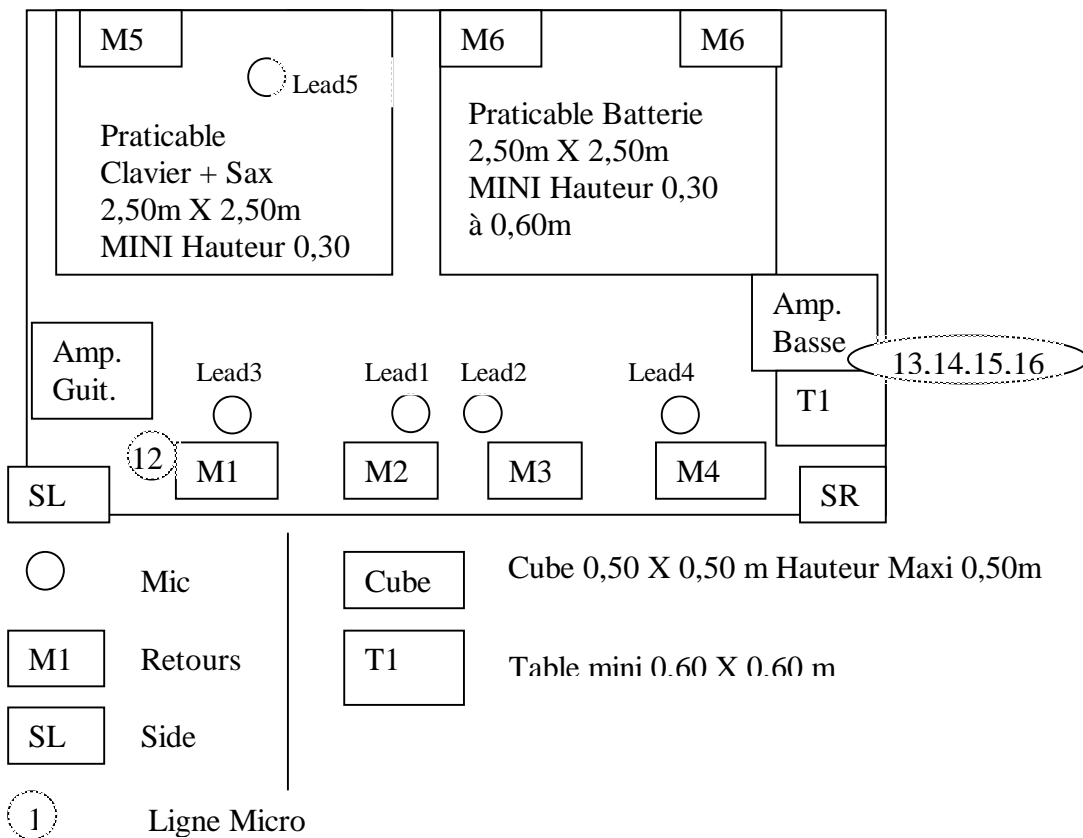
M5

Lead5

Praticable Clavier + Sax 2,50m X 2,50m MINI Hauteur 0,30

M6

M6

Praticable Batterie 2,50m X 2,50m MINI Hauteur 0,30 à 0,60m

Amp. Guit.

Amp. Basse

13.14.15.16

Lead3

Lead1

Lead2

Lead4

T1

12

M1

M2

M3

M4

SL

SR

Mic

Cube

Cube 0,50 X 0,50 m Hauteur Maxi 0,50m

M1

Retours

T1

Table mini 0,60 X 0,60 m

SL

Side

1

Ligne Micro